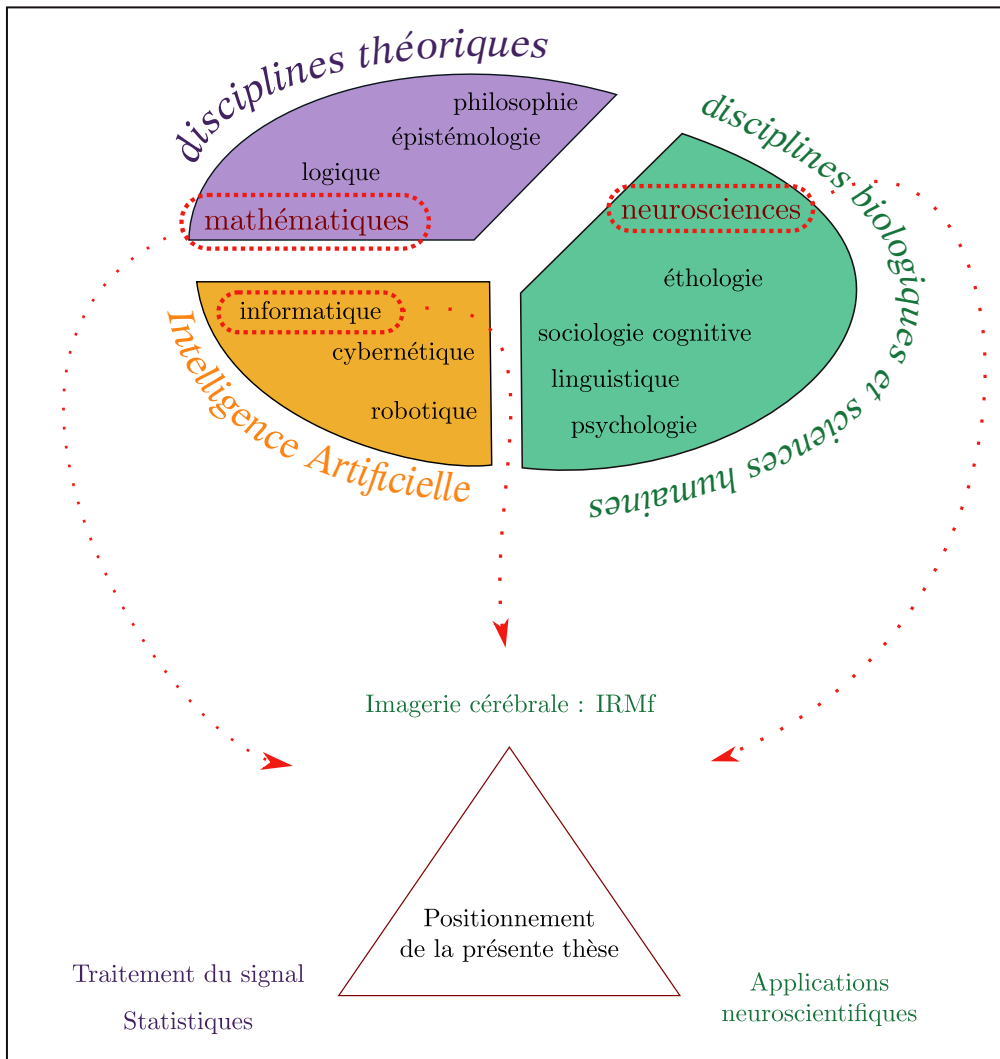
disciplines théoriques

philosophie

épistémologie

logique

mathématiques

disciplines biologiques et sciences humaines

neurosciences

éthologie

sociologie cognitive

linguistique

psychologie

informatique

cybernétique

robotique

Intelligence Artificielle

Imagerie cérébrale : IRMf

Positionnement de la présente thèse

Traitement du signal

Statistiques

Applications neuroscientifiques